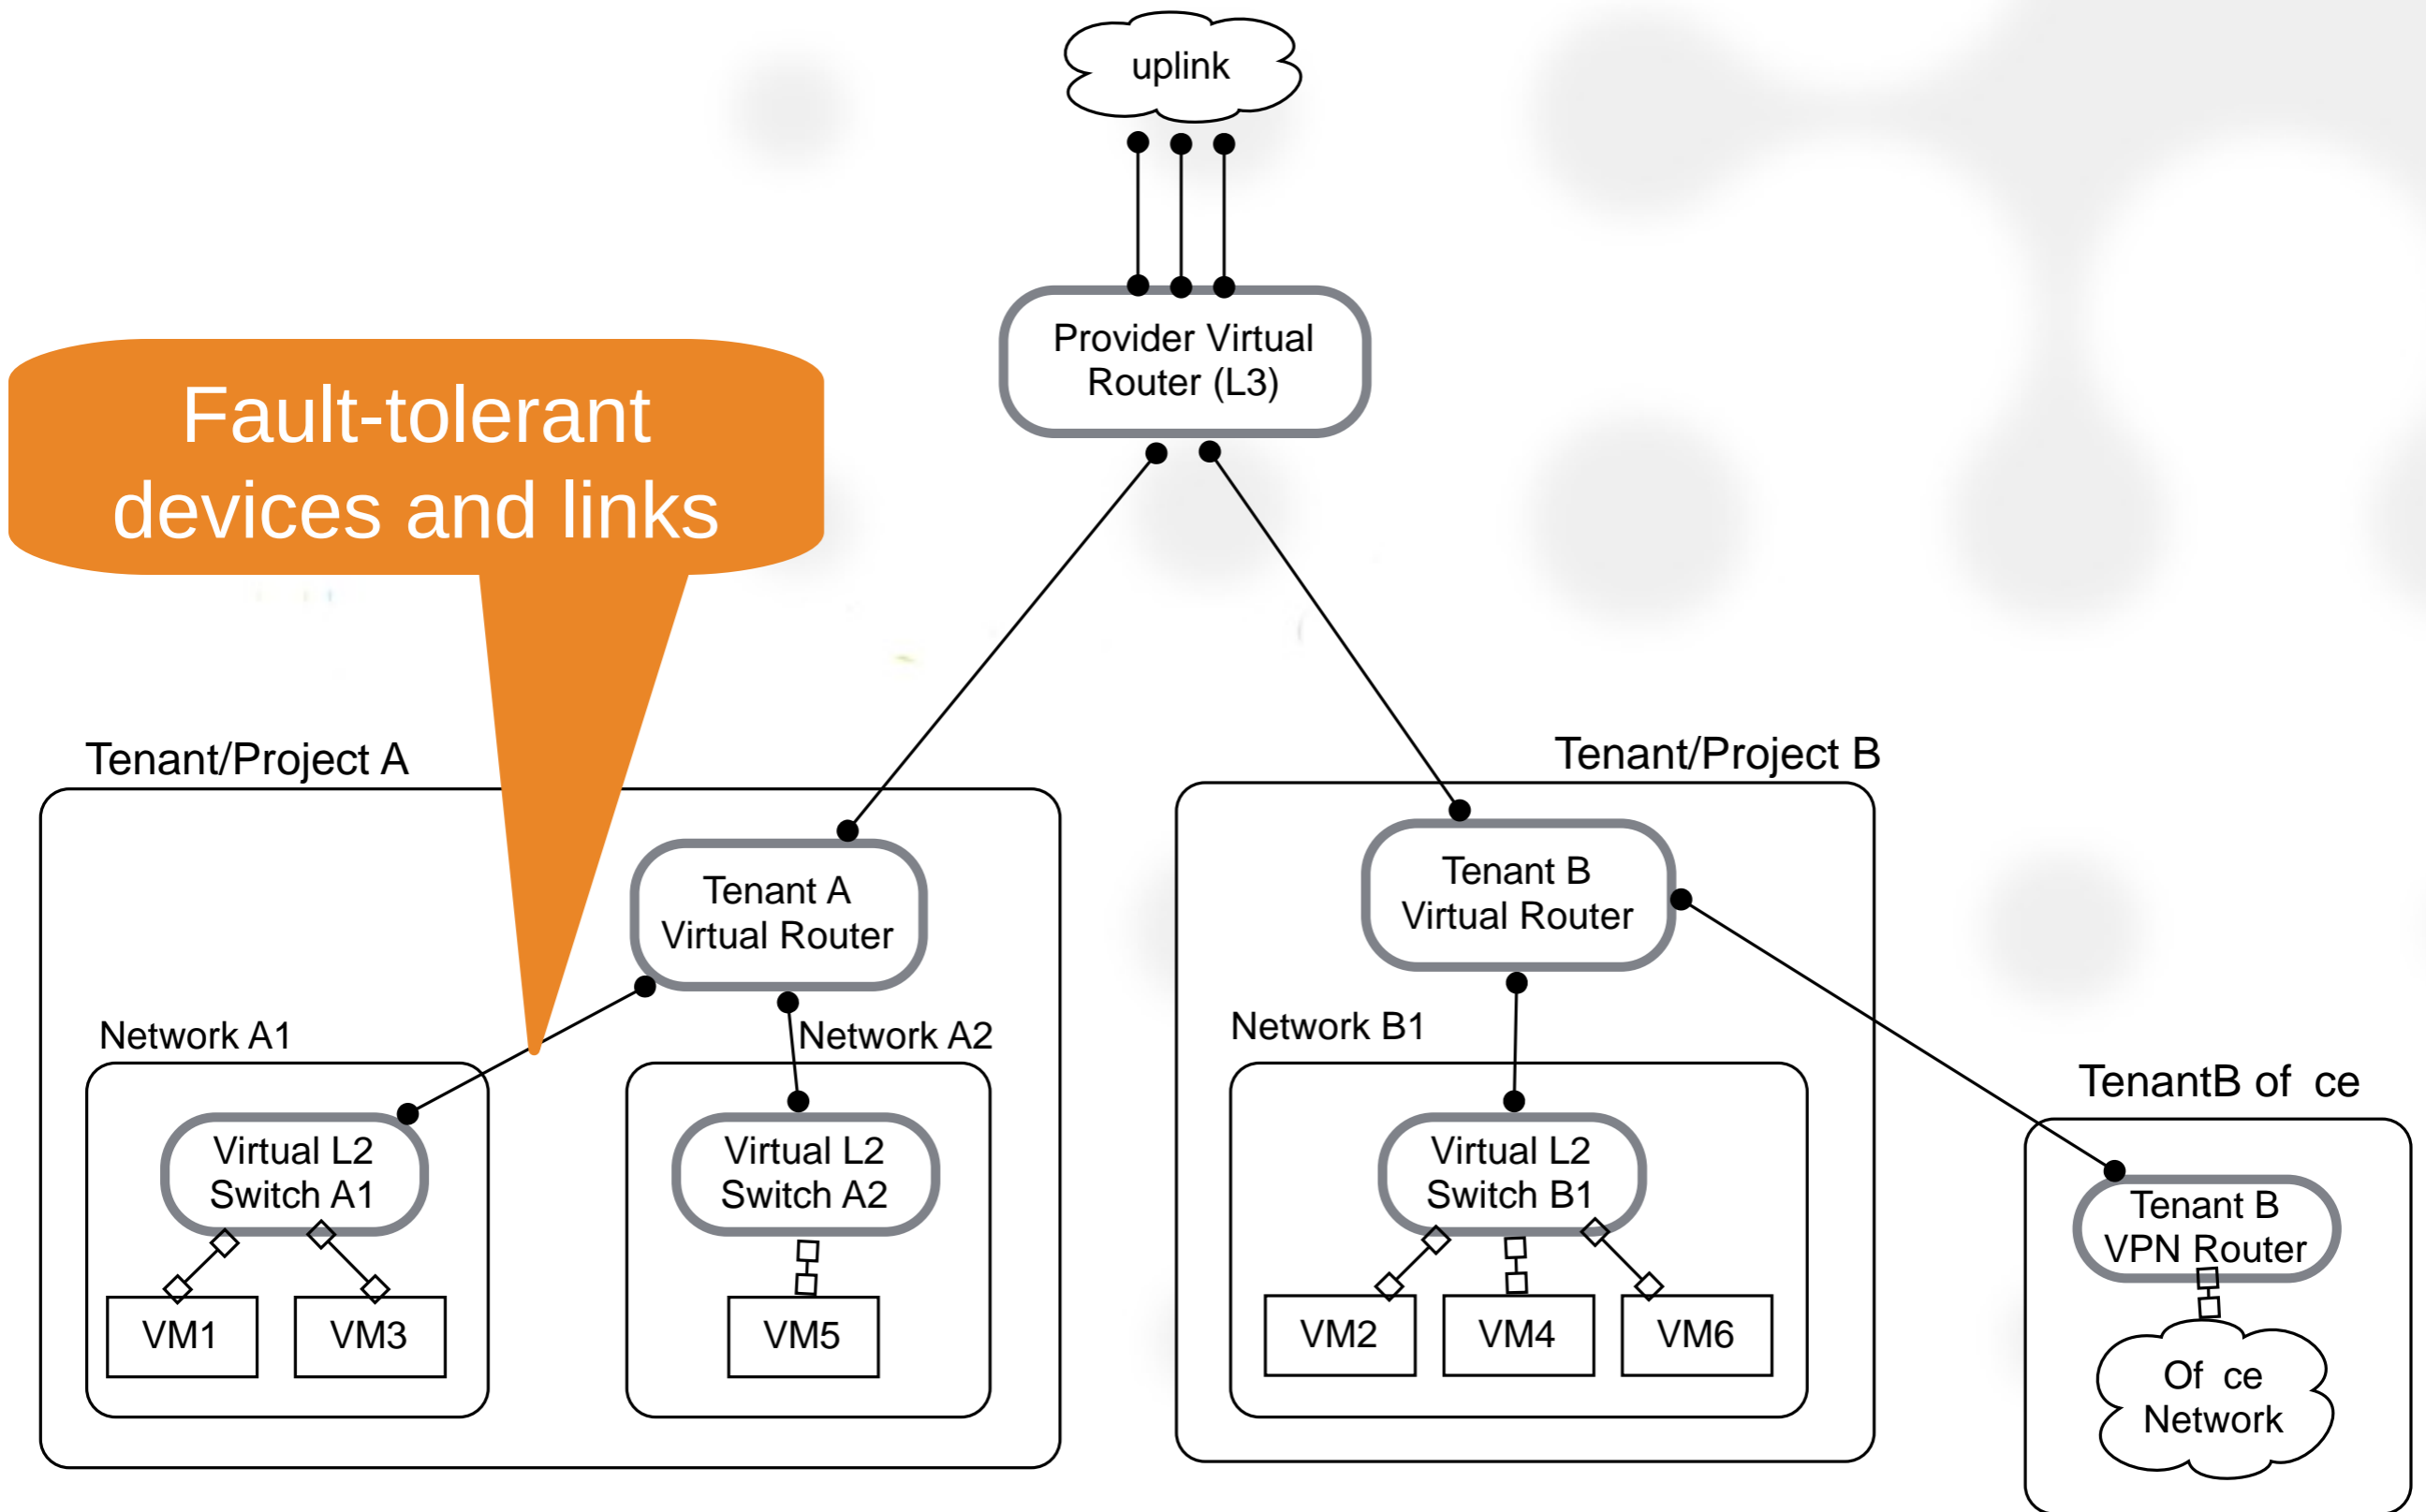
uplink

Provider Virtual Router (L3)

Fault-tolerant devices and links

Tenant/Project A

Tenant A Virtual Router

Network A1

Network A2

Virtual L2 Switch A1

Virtual L2 Switch A2

VM1

VM3

VM5

Tenant/Project B

Tenant B Virtual Router

Network B1

Virtual L2 Switch B1

VM2

VM4

VM6

TenantB of ce

Tenant B VPN Router

Of ce Network